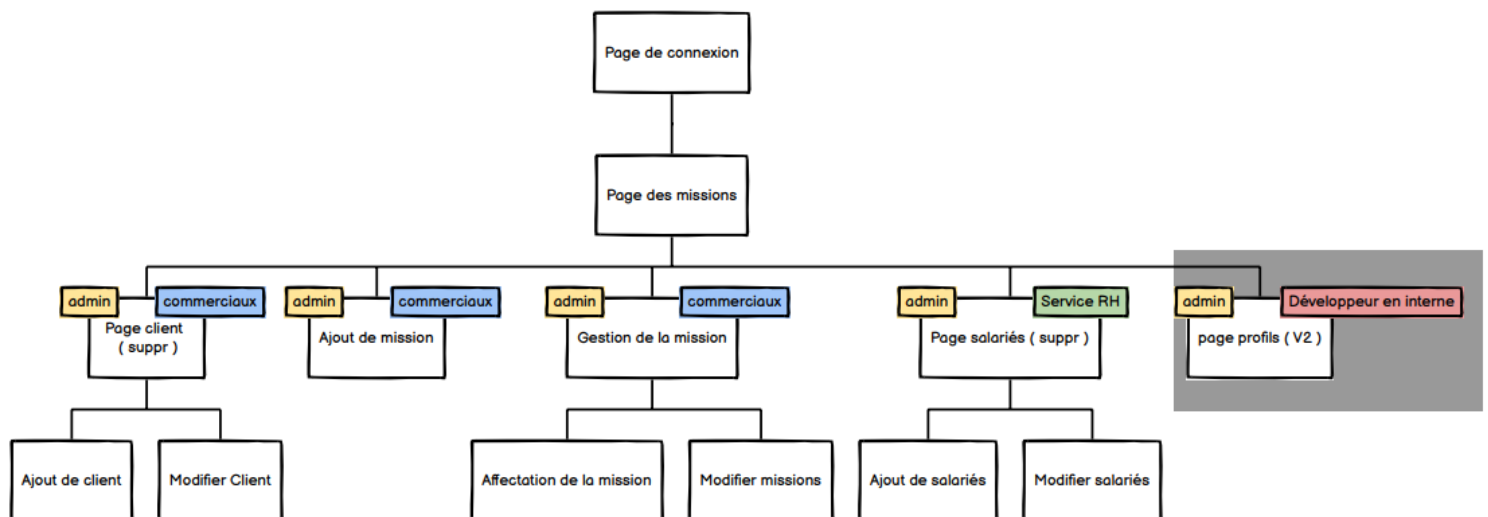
Page de connexion

Page des missions

admin
commerciaux
Page client ( suppr )

admin
commerciaux
Ajout de mission

admin
commerciaux
Gestion de la mission

admin
Service RH
Page salariés ( suppr )

admin
Développeur en interne
page profils ( V2 )

Ajout de client

Modifier Client

Affectation de la mission

Modifier missions

Ajout de salariés

Modifier salariés